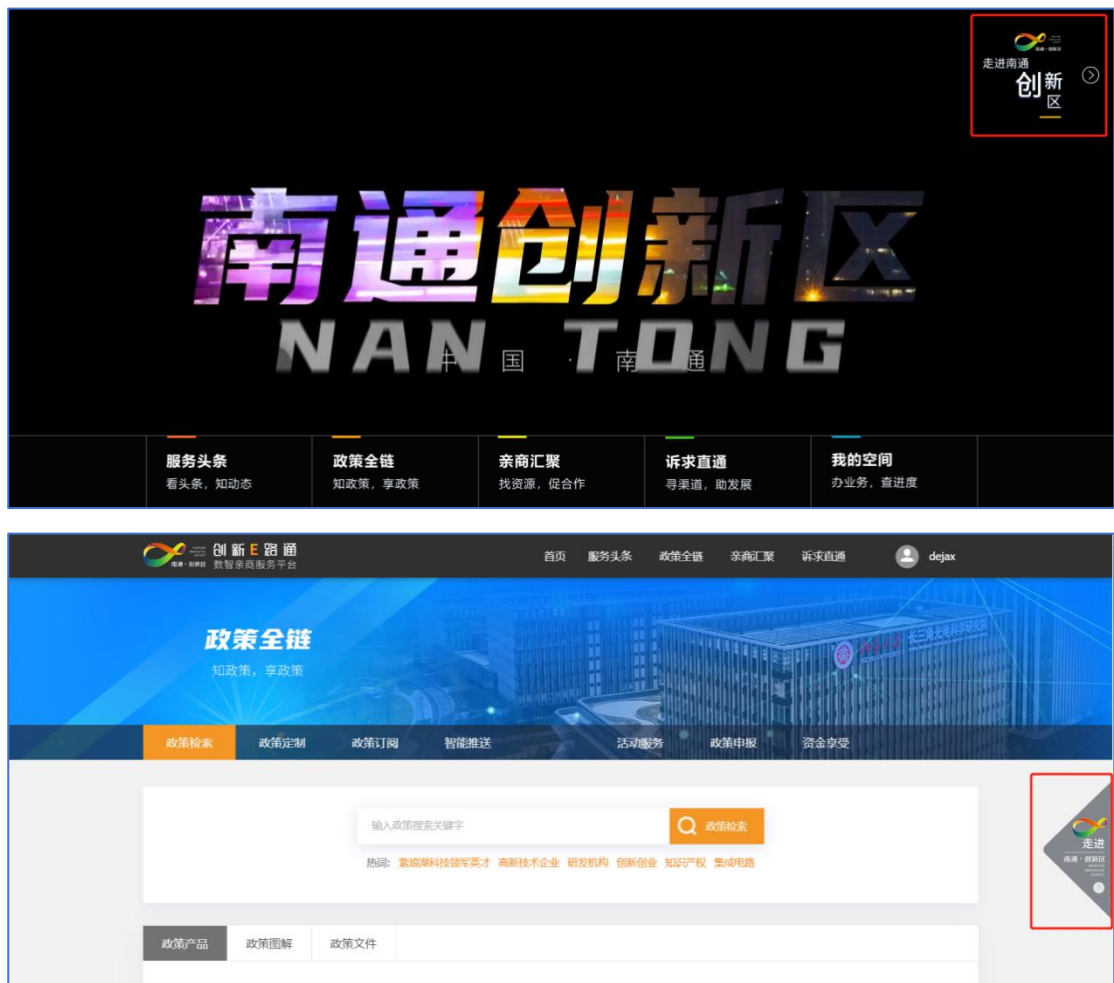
走进南通
创新
区

南通创新区
NAN TONG
中 国 · 南 通

服务头条
看头条，知动态

政策全链
知政策，享政策

亲商汇聚
找资源，促合作

诉求直通
寻渠道，助发展

我的空间
办业务，查进度

南通·创新区
创新E路通
数智亲商服务平台

首页 服务头条 政策全链 亲商汇聚 诉求直通 dejax

政策全链
知政策，享政策

政策检索 政策定制 政策订阅 智能推送 活动服务 政策申报 资金享受

输入政策搜索关键字
政策检索

热词: 紫琅湖科技领军英才 高新技术企业 研发机构 创新创业 知识产权 集成电路

政策产品 政策图解 政策文件

走进
南通·创新区